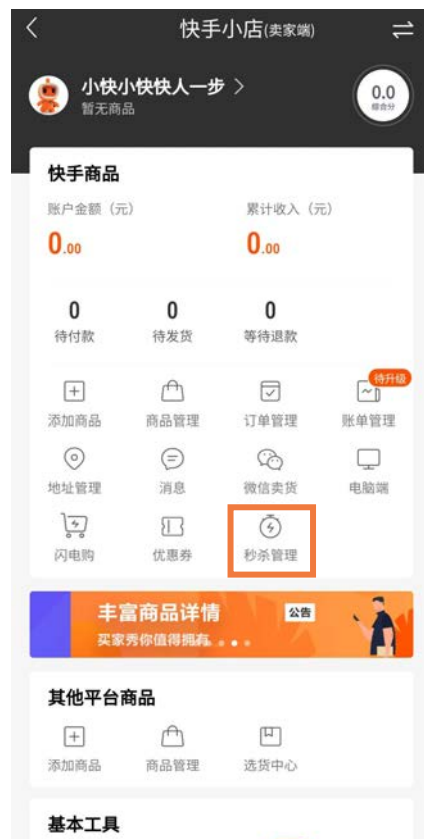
快手小店(卖家端)

小快小快快人一步 >
暂无商品

0.0
综合分

快手商品

账户金额（元）
0.00

累计收入（元）
0.00

0
待付款

0
待发货

0
等待退款

添加商品
商品管理
订单管理
待升级
账单管理
地址管理
消息
微信卖货
电脑端
闪电购
优惠券
秒杀管理

丰富商品详情
买家秀你值得拥有
公告

其他平台商品

添加商品
商品管理
选货中心

基本工具